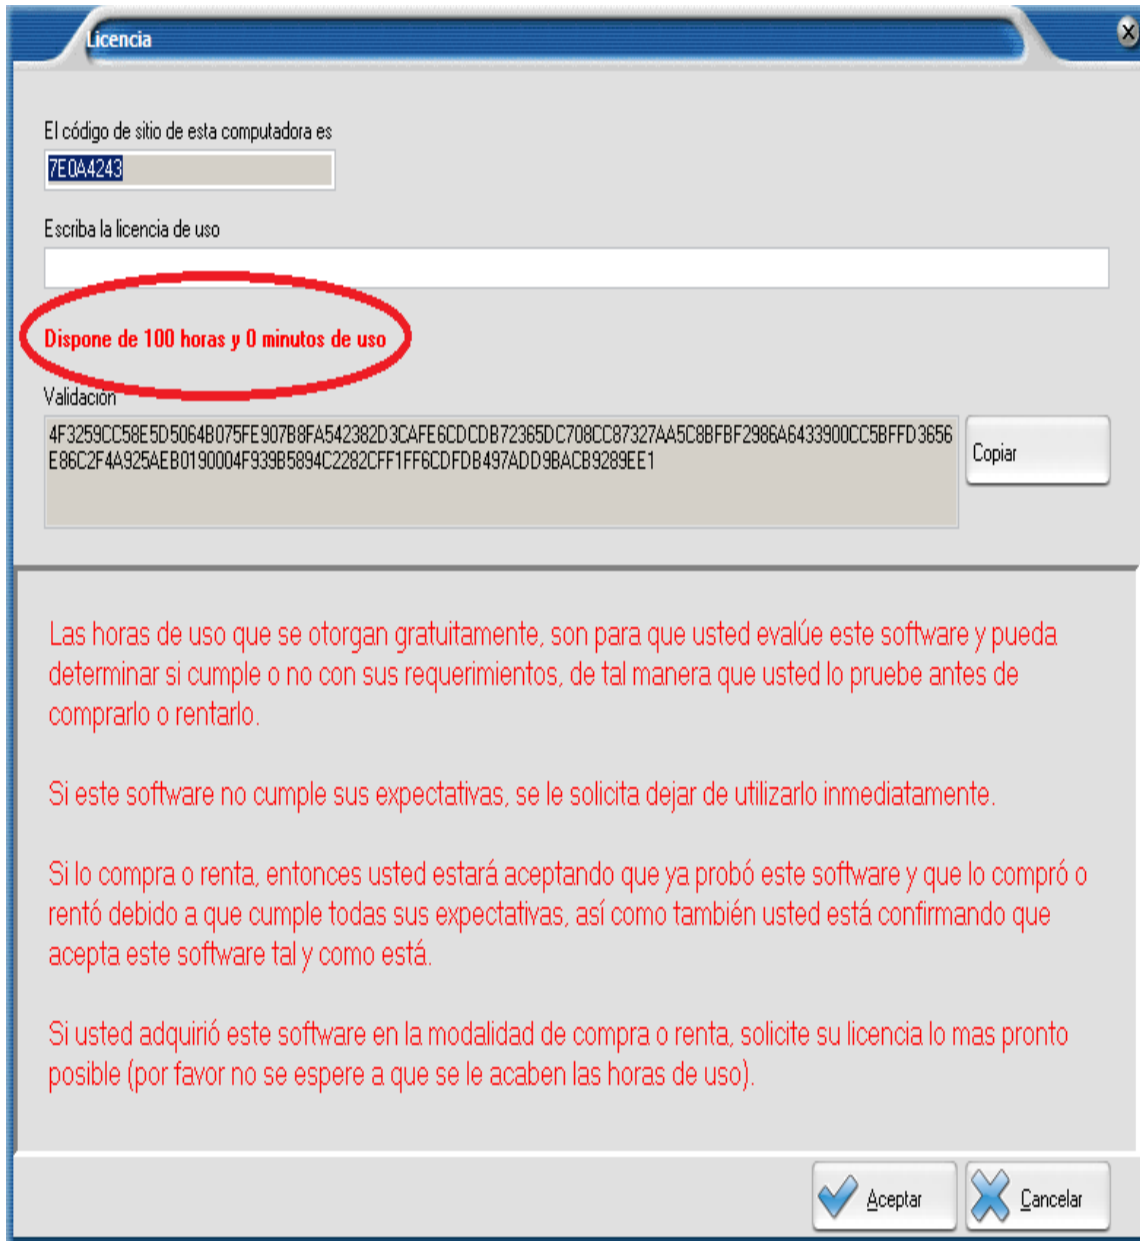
Licencia

El código de sitio de esta computadora es
7E0A4243

Escriba la licencia de uso

Dispone de 100 horas y 0 minutos de uso

Validación
4F3259CC58E5D5064B075FE907B8FA542382D3CAFE6CDCDB72365DC708CC87327AA5C8BFBF2986A6433900CC5BFFD3656E86C2F4A925AEB0190004F939B5894C2282CFF1FF6CDFDB497ADD9BACB9289EE1

Copiar

Las horas de uso que se otorgan gratuitamente, son para que usted evalúe este software y pueda determinar si cumple o no con sus requerimientos, de tal manera que usted lo pruebe antes de comprarlo o rentarlo.

Si este software no cumple sus expectativas, se le solicita dejar de utilizarlo inmediatamente.

Si lo compra o renta, entonces usted estará aceptando que ya probó este software y que lo compró o rentó debido a que cumple todas sus expectativas, así como también usted está confirmando que acepta este software tal y como está.

Si usted adquirió este software en la modalidad de compra o renta, solicite su licencia lo mas pronto posible (por favor no se espere a que se le acaben las horas de uso).

Aceptar

Cancelar